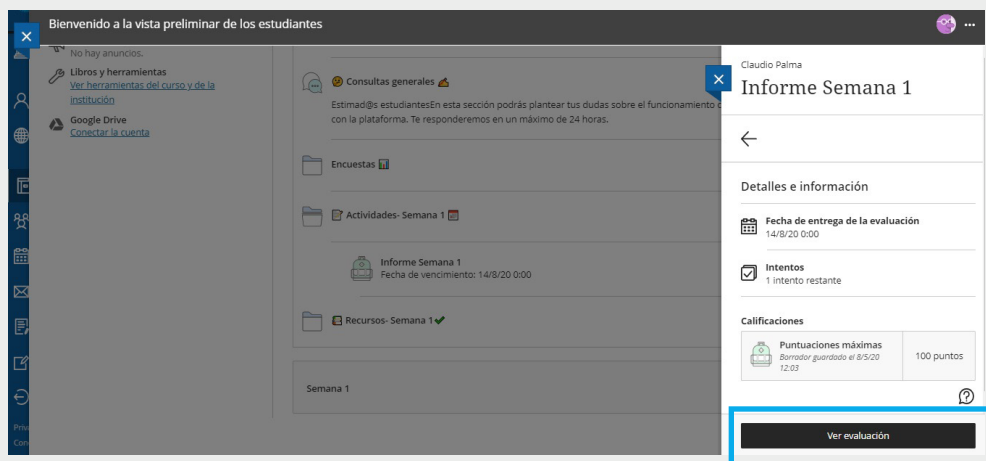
Bienvenido a la vista preliminar de los estudiantes

No hay anuncios.

Libros y herramientas
Ver herramientas del curso y de la institución

Google Drive
Conectar la cuenta

Consultas generales
Estimad@s estudiantesEn esta sección podrás plantear tus dudas sobre el funcionamiento d con la plataforma. Te responderemos en un máximo de 24 horas.

Encuestas

Actividades- Semana 1

Informe Semana 1
Fecha de vencimiento: 14/8/20 0:00

Recursos- Semana 1

Semana 1

Priv
Con

Claudio Palma
Informe Semana 1

Detalles e información

Fecha de entrega de la evaluación
14/8/20 0:00

Intentos
1 intento restante

Calificaciones

Puntuaciones máximas
Borrador guardado el 8/5/20 12:03
100 puntos

Ver evaluación